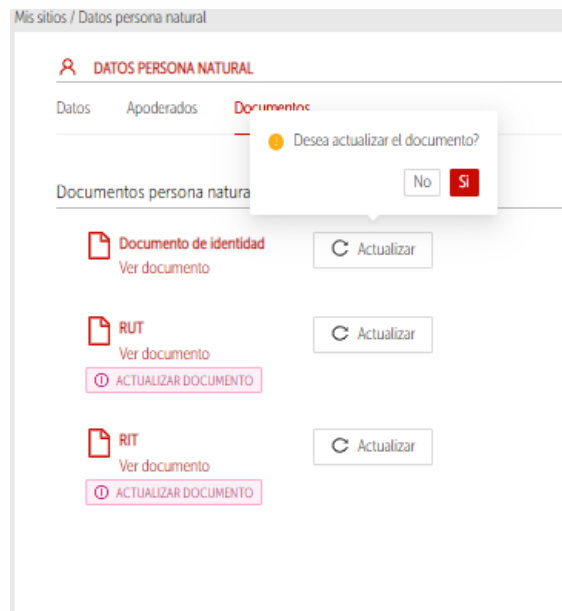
Mis sitios / Datos persona natural

DATOS PERSONA NATURAL

Datos Apoderados Documentos

Desea actualizar el documento?

No Si

Documentos persona natura

Documento de identidad
Ver documento

Actualizar

RUT
Ver documento
ACTUALIZAR DOCUMENTO

Actualizar

RIT
Ver documento
ACTUALIZAR DOCUMENTO

Actualizar